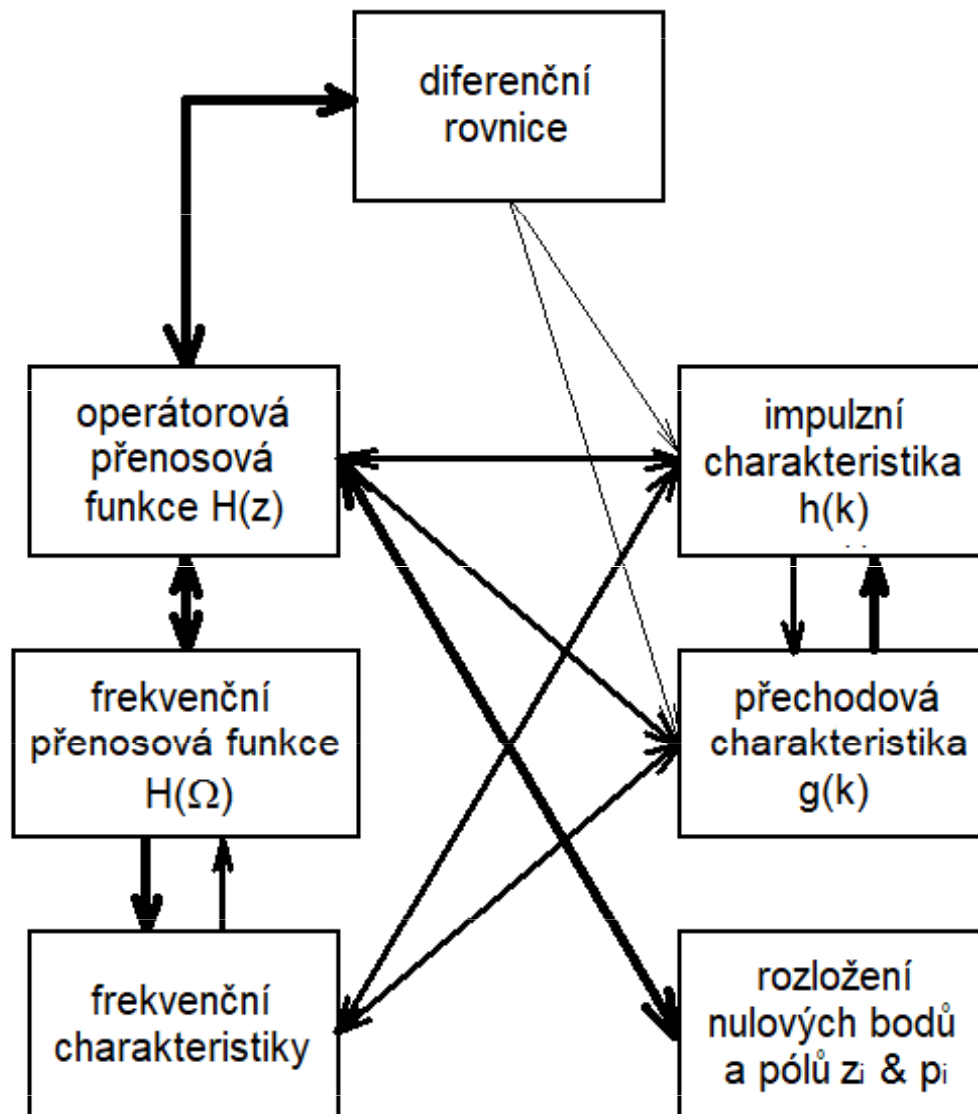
diferenční rovnice

operátorová přenosová funkce H(z)

impulzní charakteristika h(k)

frekvenční přenosová funkce H(Ω)

přechodová charakteristika g(k)

frekvenční charakteristiky

rozložení nulových bodů a pólů $z_i$ & $p_i$